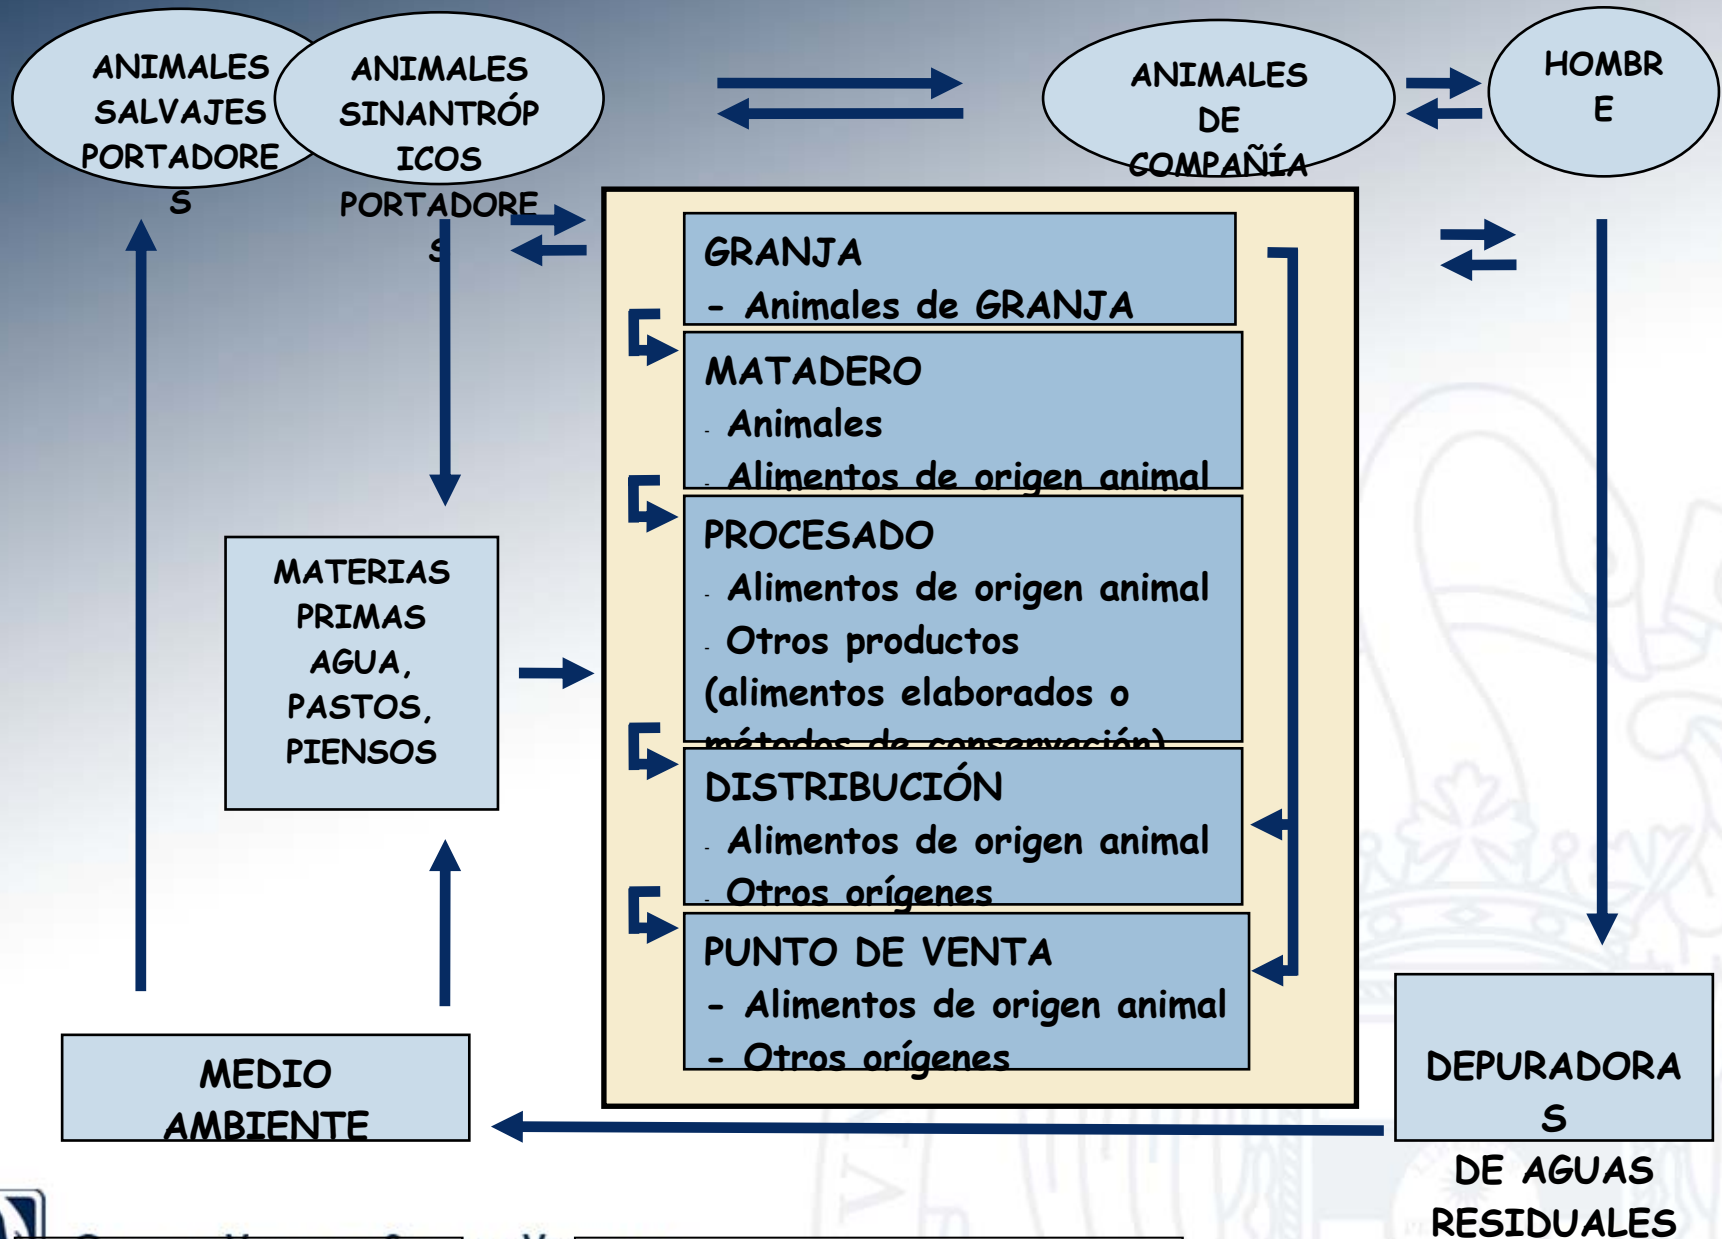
ANIMALES SALVAJES PORTADORES

ANIMALES SINANTRÓPICOS PORTADORES

ANIMALES DE COMPAÑÍA

HOMBRE

GRANJA
- Animales de GRANJA

MATADERO
- Animales
- Alimentos de origen animal

PROCESADO
- Alimentos de origen animal
- Otros productos (alimentos elaborados o métodos de conservación)

DISTRIBUCIÓN
- Alimentos de origen animal
- Otros orígenes

PUNTO DE VENTA
- Alimentos de origen animal
- Otros orígenes

MATERIAS PRIMAS AGUA, PASTOS, PIENSOS

MEDIO AMBIENTE

DEPURADORAS DE AGUAS RESIDUALES